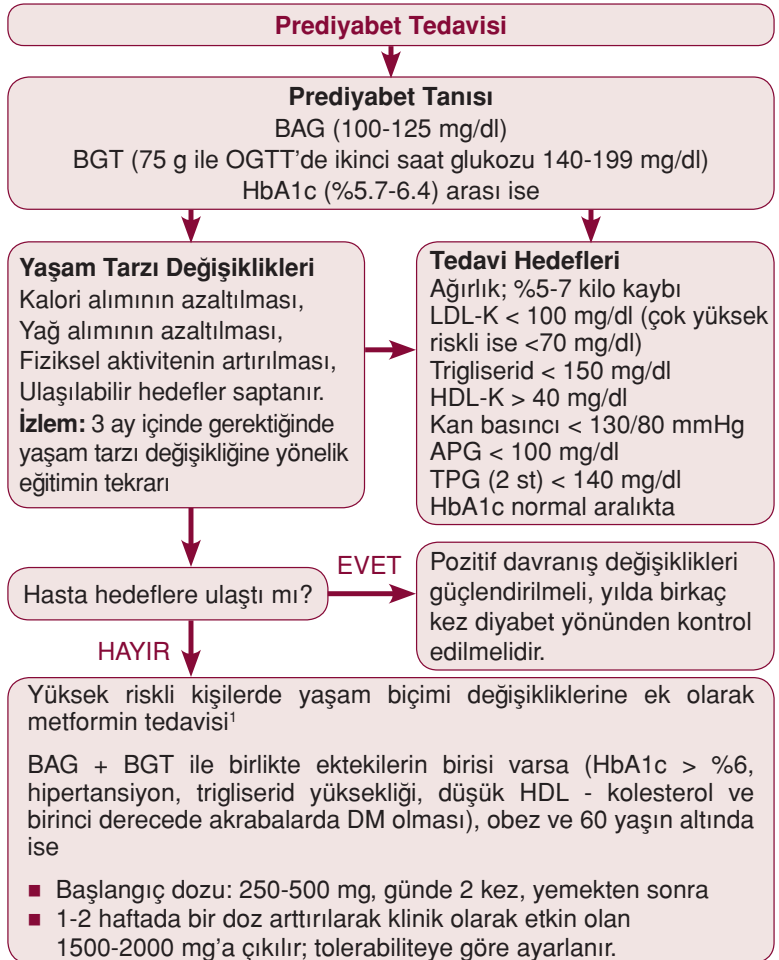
Prediyabet Tedavisi

Prediyabet Tanısı
BAG (100-125 mg/dl)
BGT (75 g ile OGTT'de ikinci saat glukozu 140-199 mg/dl)
HbA1c (%5.7-6.4) arası ise

Yaşam Tarzı Değişiklikleri
Kalori alımının azaltılması,
Yağ alımının azaltılması,
Fiziksel aktivitenin artırılması,
Ulaşılabilir hedefler saptanır.
İzlem: 3 ay içinde gerektiğinde yaşam tarzı değişikliğine yönelik eğitimin tekrarı

Tedavi Hedefleri
Ağırlık; %5-7 kilo kaybı
LDL-K < 100 mg/dl (çok yüksek riskli ise <70 mg/dl)
Trigliserid < 150 mg/dl
HDL-K > 40 mg/dl
Kan basıncı < 130/80 mmHg
APG < 100 mg/dl
TPG (2 st) < 140 mg/dl
HbA1c normal aralıkta

Hasta hedeflere ulaştı mı?

EVET

Pozitif davranış değişiklikleri güçlendirilmeli, yılda birkaç kez diyabet yönünden kontrol edilmelidir.

HAYIR

Yüksek riskli kişilerde yaşam biçimi değişikliklerine ek olarak metformin tedavisi$^1$

BAG + BGT ile birlikte ektekilerin birisi varsa (HbA1c > %6, hipertansiyon, trigliserid yüksekliği, düşük HDL - kolesterol ve birinci derecede akrabalarda DM olması), obez ve 60 yaşın altında ise

■ Başlangıç dozu: 250-500 mg, günde 2 kez, yemekten sonra
■ 1-2 haftada bir doz arttırılarak klinik olarak etkin olan 1500-2000 mg'a çıkılır; tolerabiliteye göre ayarlanır.